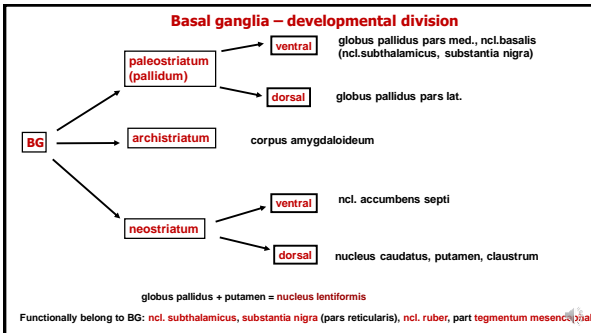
Basal ganglia – developmental division

BG

paleostriatum (pallidum)

ventral

globus pallidus pars med., ncl.basalis (ncl.subthalamicus, substantia nigra)

dorsal

globus pallidus pars lat.

archistriatum

corpus amygdaloideum

neostriatum

ventral

ncl. accumbens septi

dorsal

nucleus caudatus, putamen, claustrum

globus pallidus + putamen = nucleus lentiformis

Functionally belong to BG: ncl. subthalamicus, substantia nigra (pars reticularis), ncl. ruber, part tegmentum mesence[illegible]